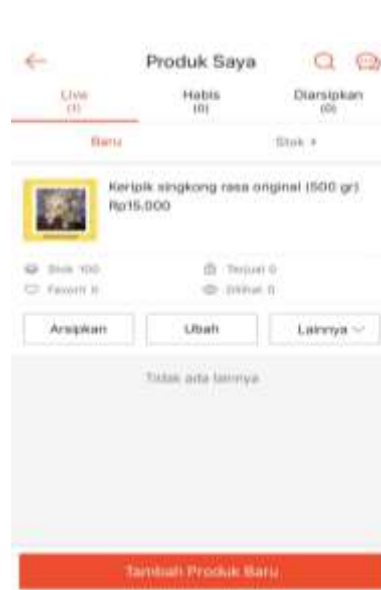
Produk Saya

Live (1)
Habis (0)
Diarsipkan (0)

Baru
Stok ▾

Keripik singkong rasa original (500 gr)
Rp15.000

Stok 100
Terjual 0
Favorit 0
Dilihat 0

Arsipkan
Ubah
Lainnya

Tidak ada lainnya

Tambah Produk Baru